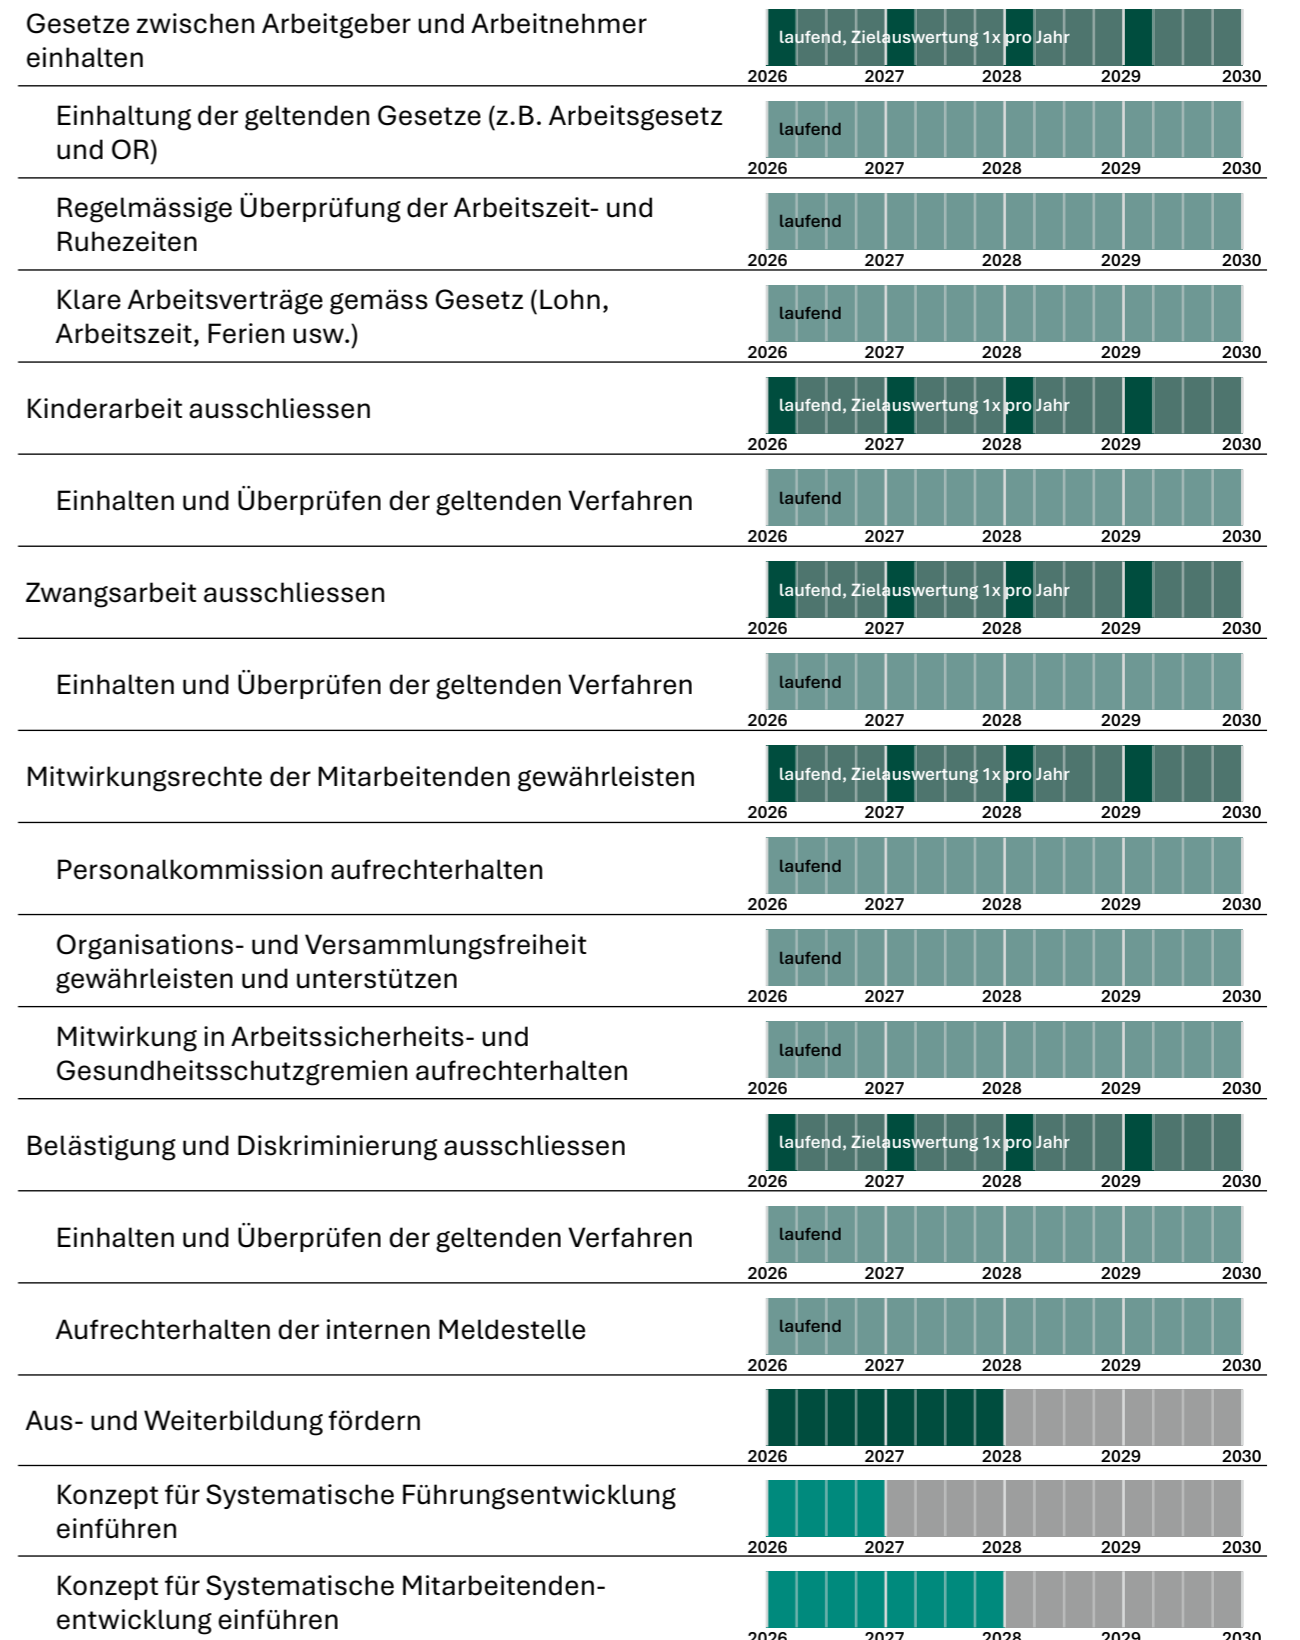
Gesetze zwischen Arbeitgeber und Arbeitnehmer einhalten | laufend, Zielauswertung 1x pro Jahr | 2026 2027 2028 2029 2030

Einhaltung der geltenden Gesetze (z.B. Arbeitsgesetz und OR) | laufend | 2026 2027 2028 2029 2030

Regelmässige Überprüfung der Arbeitszeit- und Ruhezeiten | laufend | 2026 2027 2028 2029 2030

Klare Arbeitsverträge gemäss Gesetz (Lohn, Arbeitszeit, Ferien usw.) | laufend | 2026 2027 2028 2029 2030

Kinderarbeit ausschliessen | laufend, Zielauswertung 1x pro Jahr | 2026 2027 2028 2029 2030

Einhalten und Überprüfen der geltenden Verfahren | laufend | 2026 2027 2028 2029 2030

Zwangsarbeit ausschliessen | laufend, Zielauswertung 1x pro Jahr | 2026 2027 2028 2029 2030

Einhalten und Überprüfen der geltenden Verfahren | laufend | 2026 2027 2028 2029 2030

Mitwirkungsrechte der Mitarbeitenden gewährleisten | laufend, Zielauswertung 1x pro Jahr | 2026 2027 2028 2029 2030

Personalkommission aufrechterhalten | laufend | 2026 2027 2028 2029 2030

Organisations- und Versammlungsfreiheit gewährleisten und unterstützen | laufend | 2026 2027 2028 2029 2030

Mitwirkung in Arbeitssicherheits- und Gesundheitsschutzgremien aufrechterhalten | laufend | 2026 2027 2028 2029 2030

Belästigung und Diskriminierung ausschliessen | laufend, Zielauswertung 1x pro Jahr | 2026 2027 2028 2029 2030

Einhalten und Überprüfen der geltenden Verfahren | laufend | 2026 2027 2028 2029 2030

Aufrechterhalten der internen Meldestelle | laufend | 2026 2027 2028 2029 2030

Aus- und Weiterbildung fördern | 2026 2027 2028 2029 2030

Konzept für Systematische Führungsentwicklung einführen | 2026 2027 2028 2029 2030

Konzept für Systematische Mitarbeitendenentwicklung einführen | 2026 2027 2028 2029 2030